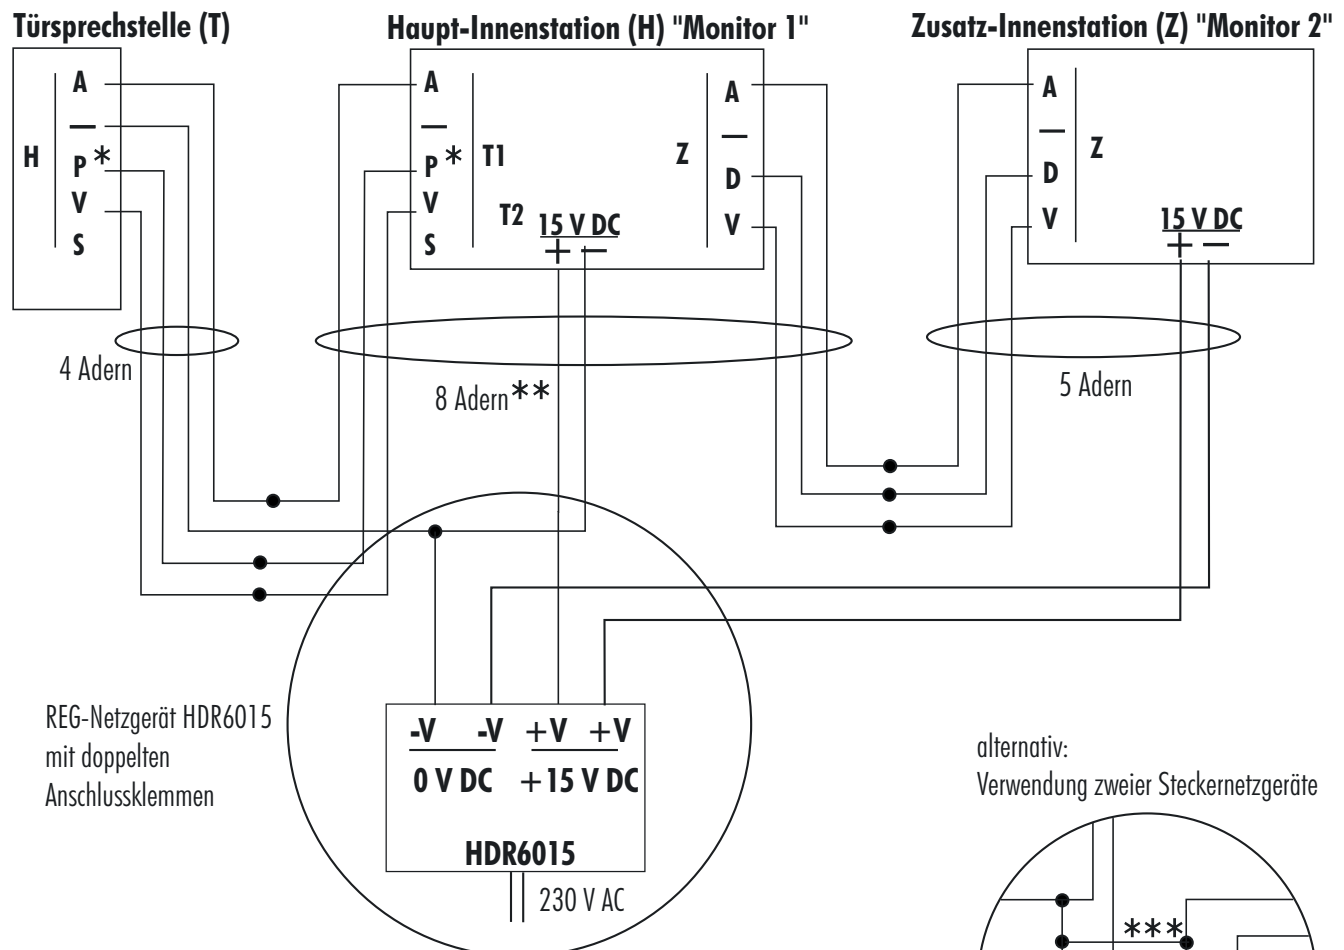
Türsprechstelle (T)

Haupt-Innenstation (H) "Monitor 1"

Zusatz-Innenstation (Z) "Monitor 2"

H

A
—
P *
V
S

A
—
P *
V
S

T1

T2

15 V DC
+ −

Z

A
—
D
V

A
—
D
V

Z

15 V DC
+ −

4 Adern

8 Adern**

5 Adern

REG-Netzgerät HDR6015 mit doppelten Anschlussklemmen

-V -V +V +V
0 V DC +15 V DC
HDR6015

230 V AC

alternativ:
Verwendung zweier Steckernetzgeräte

***